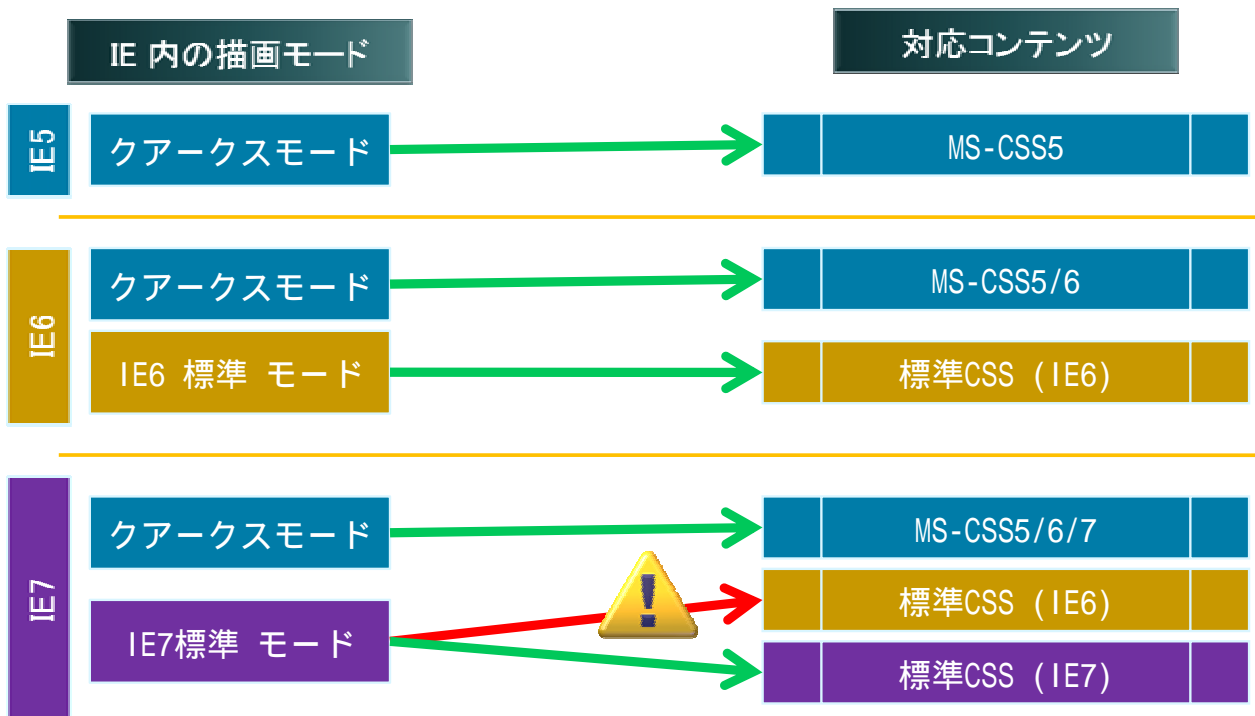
IE 内の描画モード

対応コンテンツ

IE5

クアークスモード

MS-CSS5

IE6

クアークスモード

MS-CSS5/6

IE6 標準 モード

標準CSS (IE6)

IE7

クアークスモード

MS-CSS5/6/7

IE7標準 モード

標準CSS (IE6)

標準CSS (IE7)